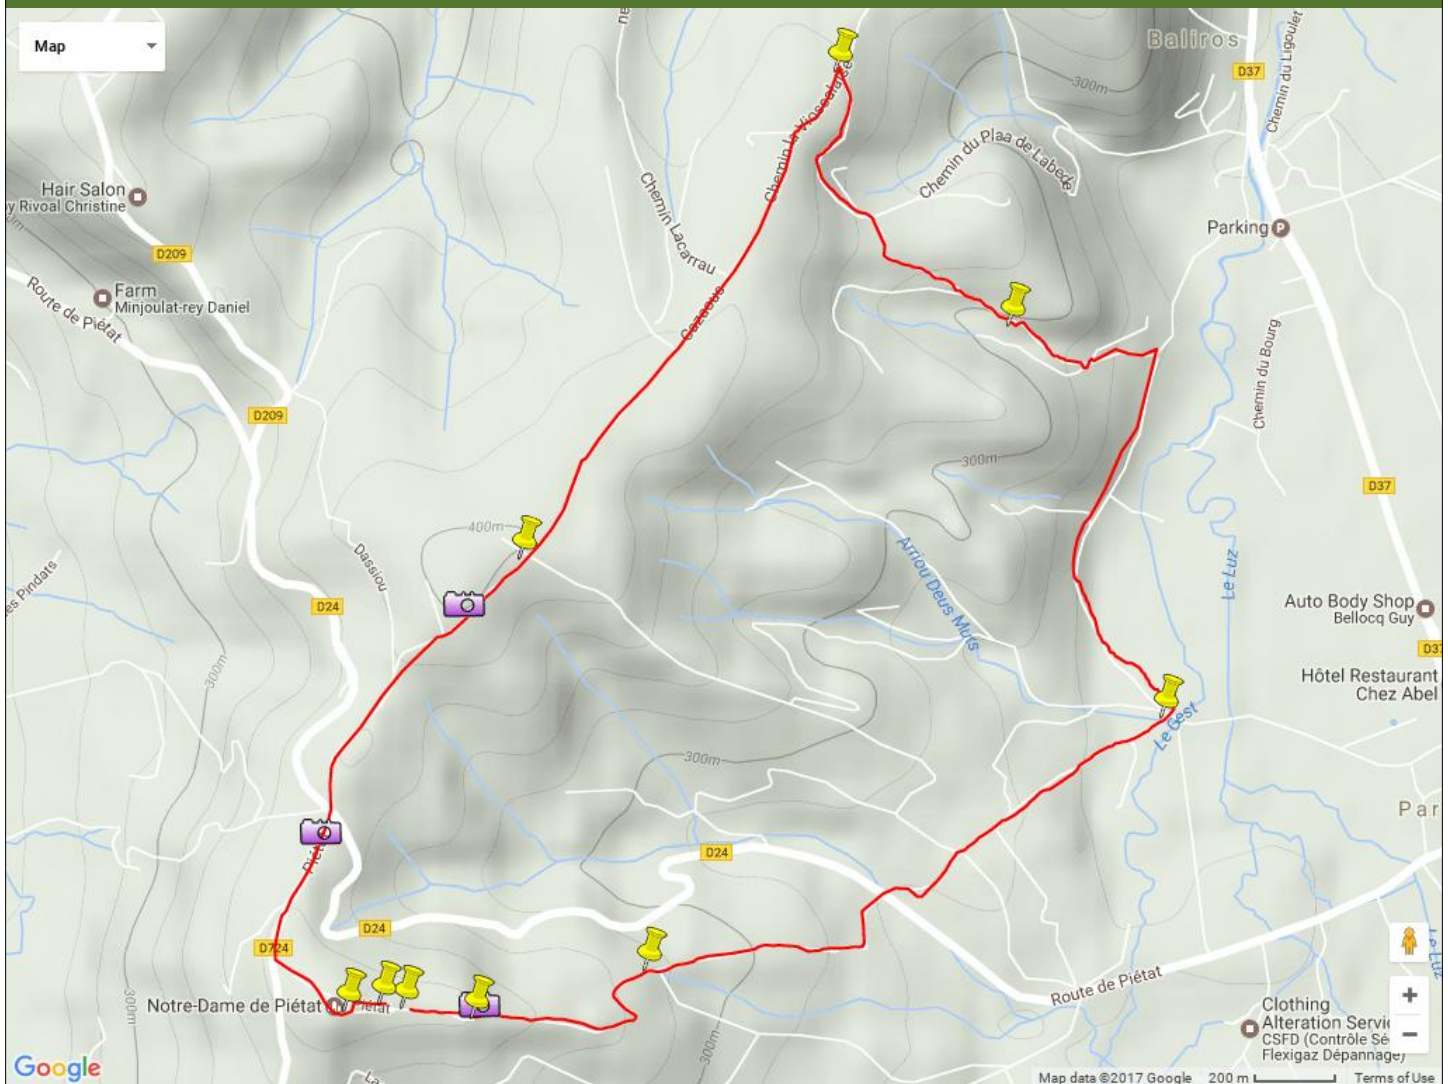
Map

Baliros
D37
Chemin du Ligoulet
300m
Chemin la Vinsalas
Chemin du Plaa de Labede
Chemin Lacarrau
Hair Salon
y Rivoal Christine
D209
Parking
Farm
Minjoulat-rey Daniel
Route de Piétat
Cazaous
Chemin du Bourg
D209
300m
D37
400m
Arriou Deus Murs
Dassiou
es Pindats
D24
Le Luz
Auto Body Shop
Bellocq Guy
D37
300m
Hôtel Restaurant
Chez Abel
Le Gest
300m
Par
D24
D24
D724
Route de Piétat
Notre-Dame de Piétat
Clothing
Alteration Servic
CSFD (Contrôle Sé
Flexigaz Dépannage)
300m
300m
Google
Map data ©2017 Google 200 m Terms of Use